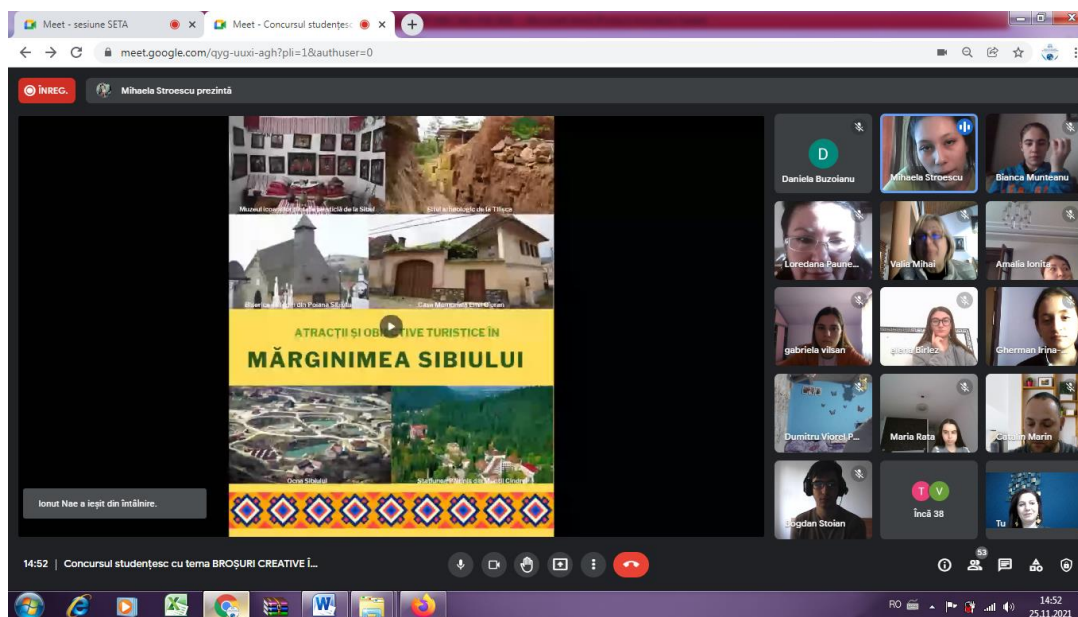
Meet - sesiune SETA
Meet - Concursul studențesc

meet.google.com/qyg-uuxi-agh?pli=1&authuser=0

ÎNREG.
Mihaela Stroescu prezintă

Muzeul icoanelor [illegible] de la Sibiel
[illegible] de la Tilișca
Biserica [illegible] din Poiana Sibiului
Casa Memorială Emil Cioran
ATRACȚII ȘI OBI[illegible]TIVE TURISTICE ÎN
MĂRGINIMEA SIBIULUI
Ocna Sibiului
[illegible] Cindrel

Ionut Nae a ieșit din întâlnire.

D
Daniela Buzoianu
Mihaela Stroescu
Bianca Munteanu
Loredana Paune...
Valia Mihai
Amalia Ionita
gabriela vilsan
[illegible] Birlez
Gherman Irina-...
Dumitru Viorel P...
Maria Rata
Catalin Marin
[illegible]gdan Stoian
T V
Încă 38
Tu

14:52 | Concursul studențesc cu tema BROȘURI CREATIVE Î...
53

RO
14:52
25.11.2021